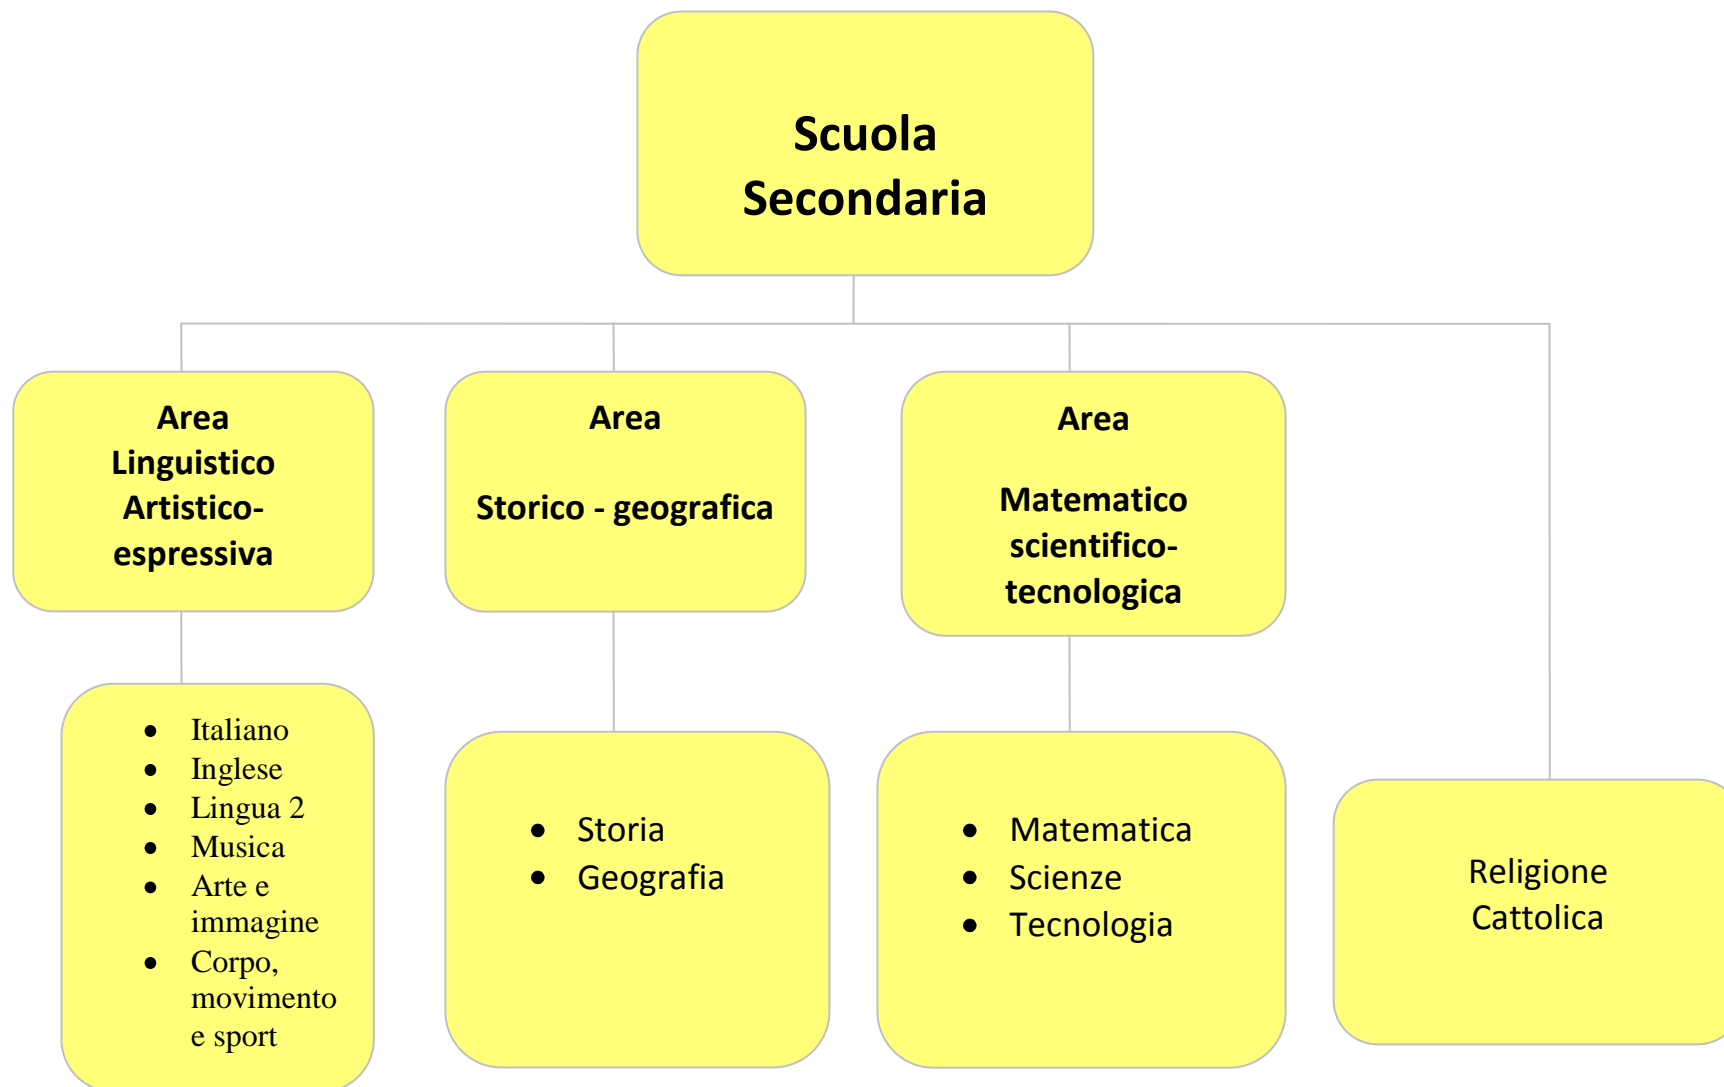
Scuola Secondaria

Area Linguistico Artistico-espressiva

- Italiano
- Inglese
- Lingua 2
- Musica
- Arte e immagine
- Corpo, movimento e sport

Area

Storico - geografica

- Storia
- Geografia

Area

Matematico scientifico-tecnologica

- Matematica
- Scienze
- Tecnologia

Religione Cattolica